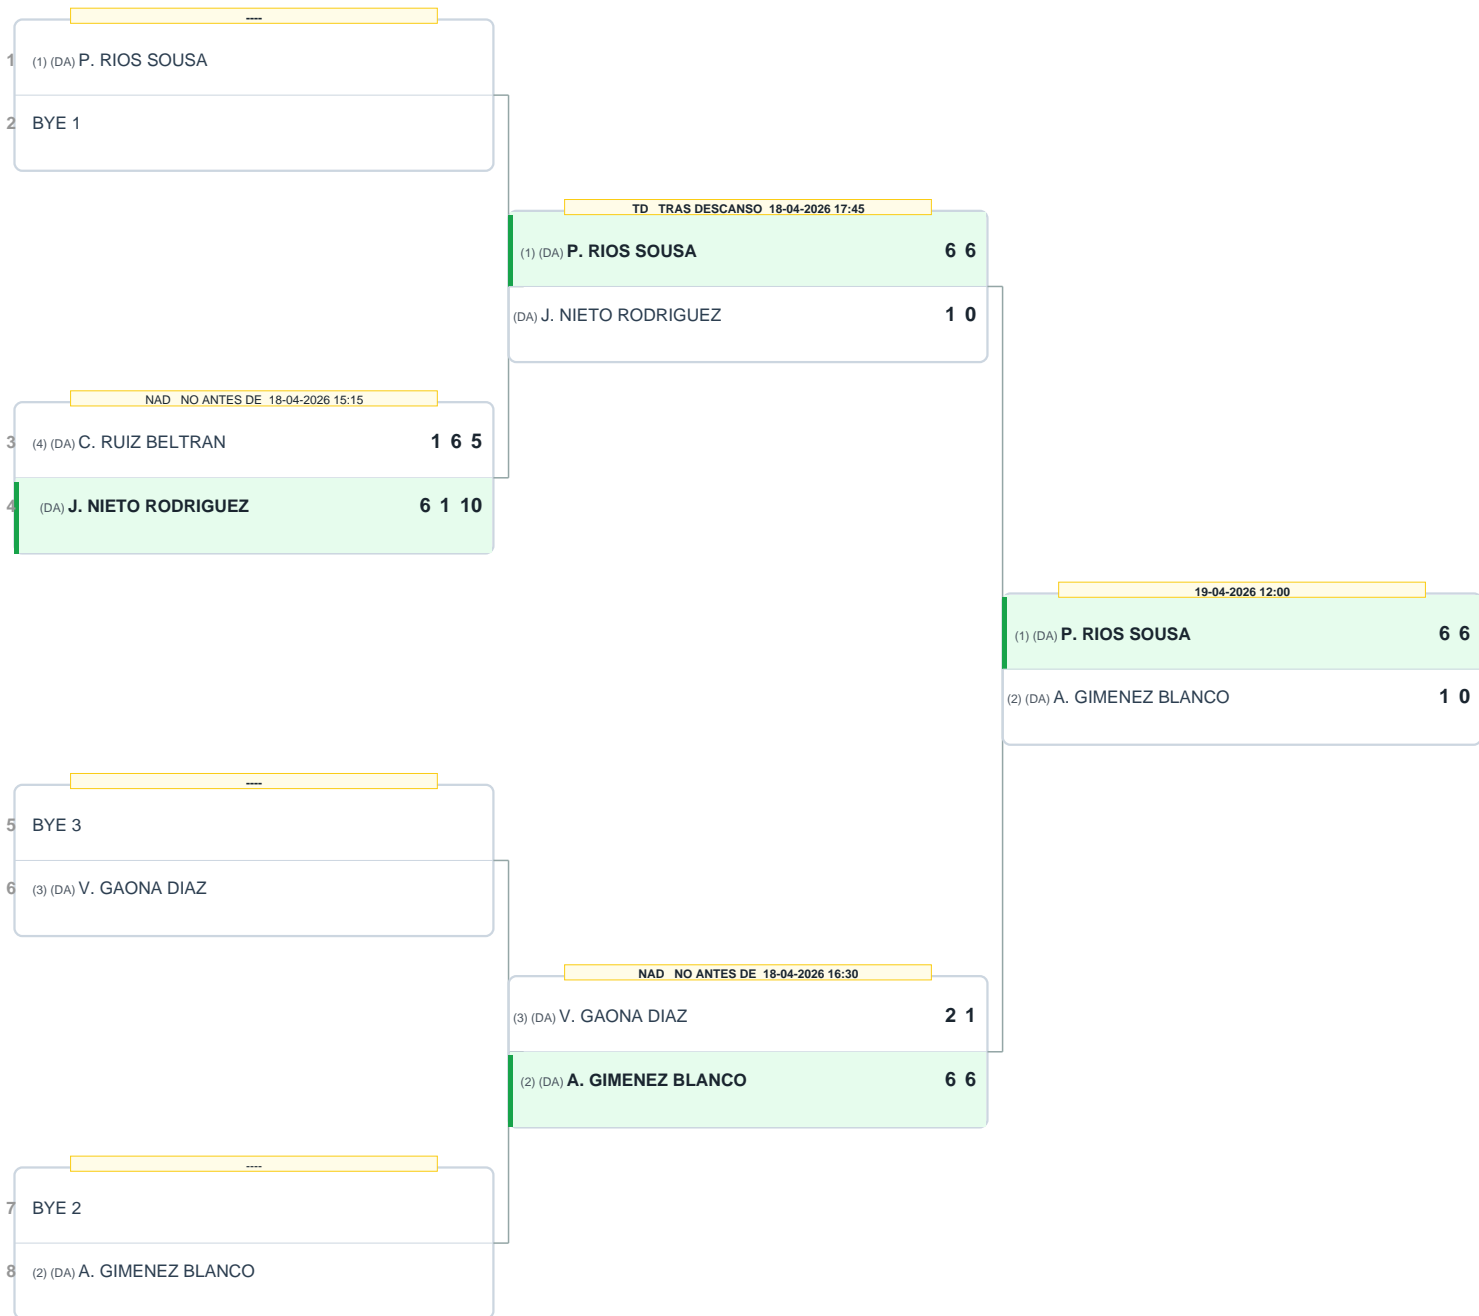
----

1 (1) (DA) P. RIOS SOUSA

2 BYE 1

TD TRAS DESCANSO 18-04-2026 17:45

(1) (DA) P. RIOS SOUSA 6 6

(DA) J. NIETO RODRIGUEZ 1 0

NAD NO ANTES DE 18-04-2026 15:15

3 (4) (DA) C. RUIZ BELTRAN 1 6 5

4 (DA) J. NIETO RODRIGUEZ 6 1 10

19-04-2026 12:00

(1) (DA) P. RIOS SOUSA 6 6

(2) (DA) A. GIMENEZ BLANCO 1 0

----

5 BYE 3

6 (3) (DA) V. GAONA DIAZ

NAD NO ANTES DE 18-04-2026 16:30

(3) (DA) V. GAONA DIAZ 2 1

(2) (DA) A. GIMENEZ BLANCO 6 6

----

7 BYE 2

8 (2) (DA) A. GIMENEZ BLANCO